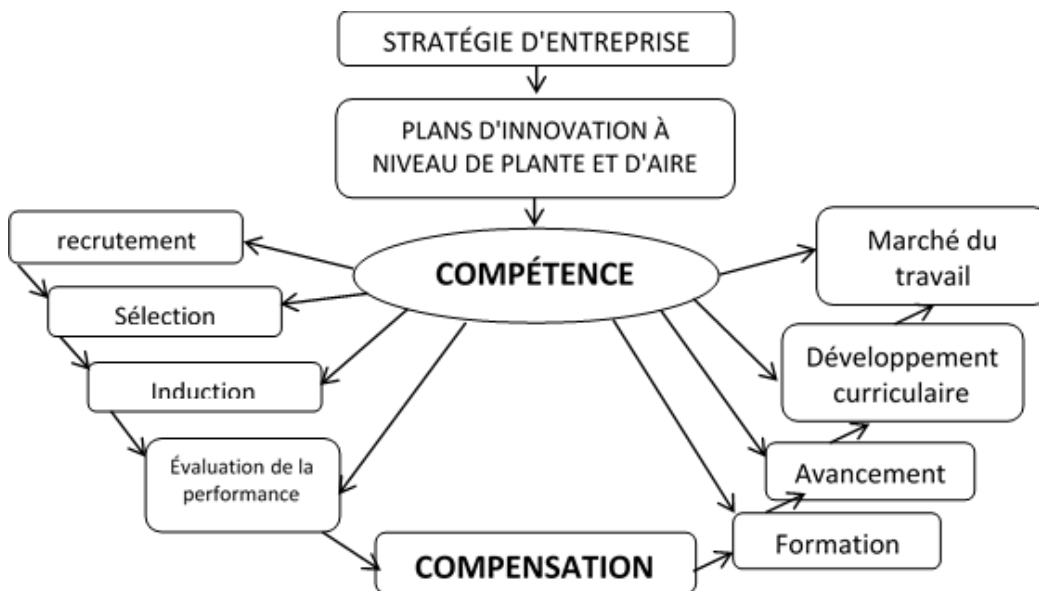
STRATÉGIE D'ENTREPRISE

PLANS D'INNOVATION À NIVEAU DE PLANTE ET D'AIRE

recrutement

COMPÉTENCE

Marché du travail

Sélection

Développement curriculaire

Induction

Évaluation de la performance

Avancement

Formation

COMPENSATION